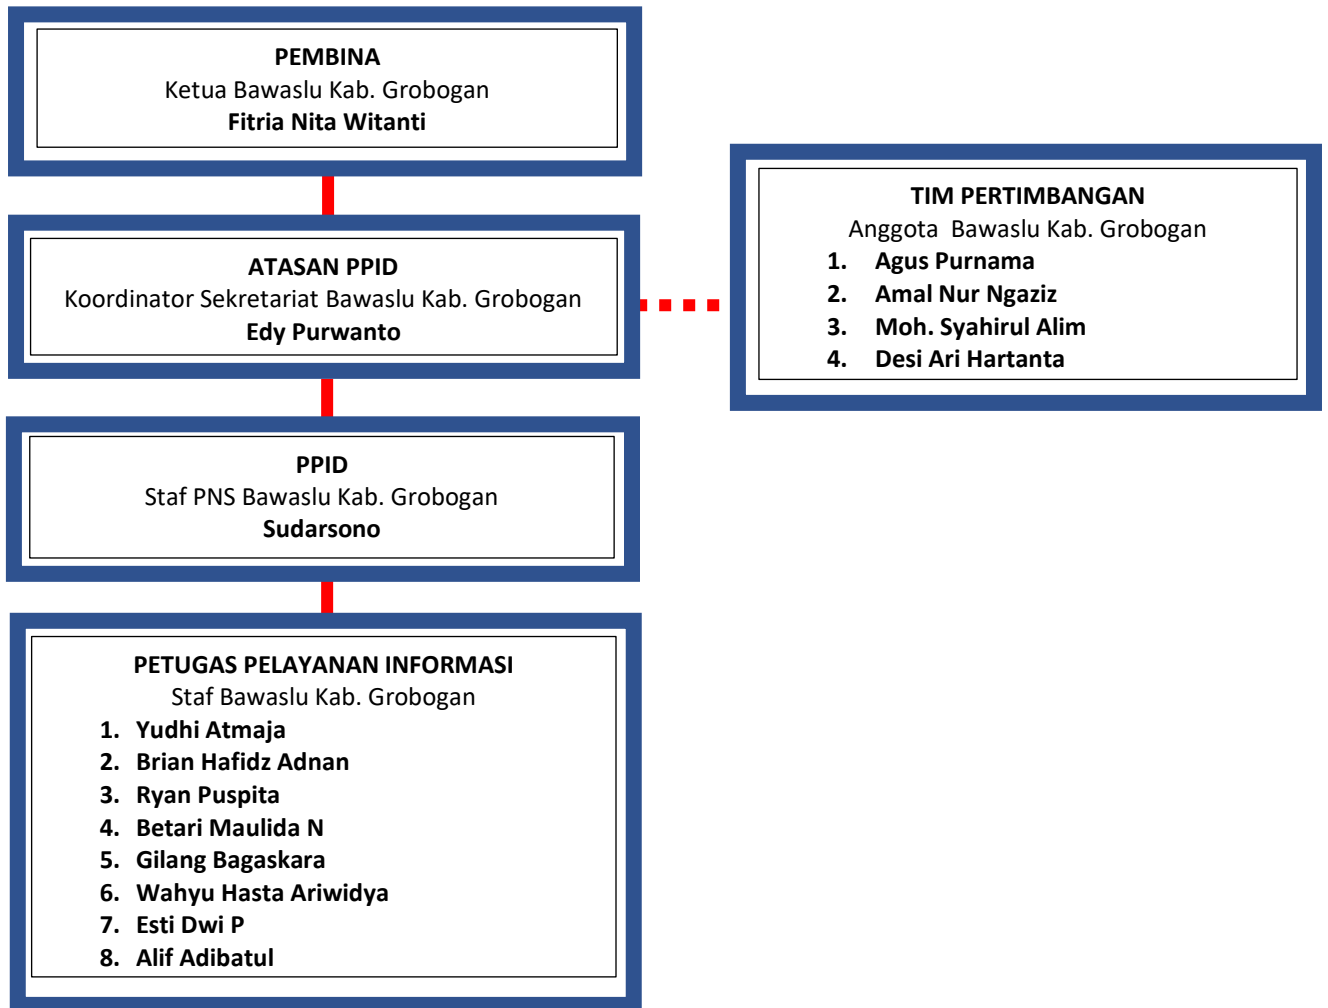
PEMBINA
Ketua Bawaslu Kab. Grobogan
Fitria Nita Witanti

ATASAN PPID
Koordinator Sekretariat Bawaslu Kab. Grobogan
Edy Purwanto

TIM PERTIMBANGAN
Anggota  Bawaslu Kab. Grobogan
1. Agus Purnama
2. Amal Nur Ngaziz
3. Moh. Syahirul Alim
4. Desi Ari Hartanta

PPID
Staf PNS Bawaslu Kab. Grobogan
Sudarsono

PETUGAS PELAYANAN INFORMASI
Staf Bawaslu Kab. Grobogan
1. Yudhi Atmaja
2. Brian Hafidz Adnan
3. Ryan Puspita
4. Betari Maulida N
5. Gilang Bagaskara
6. Wahyu Hasta Ariwidya
7. Esti Dwi P
8. Alif Adibatul